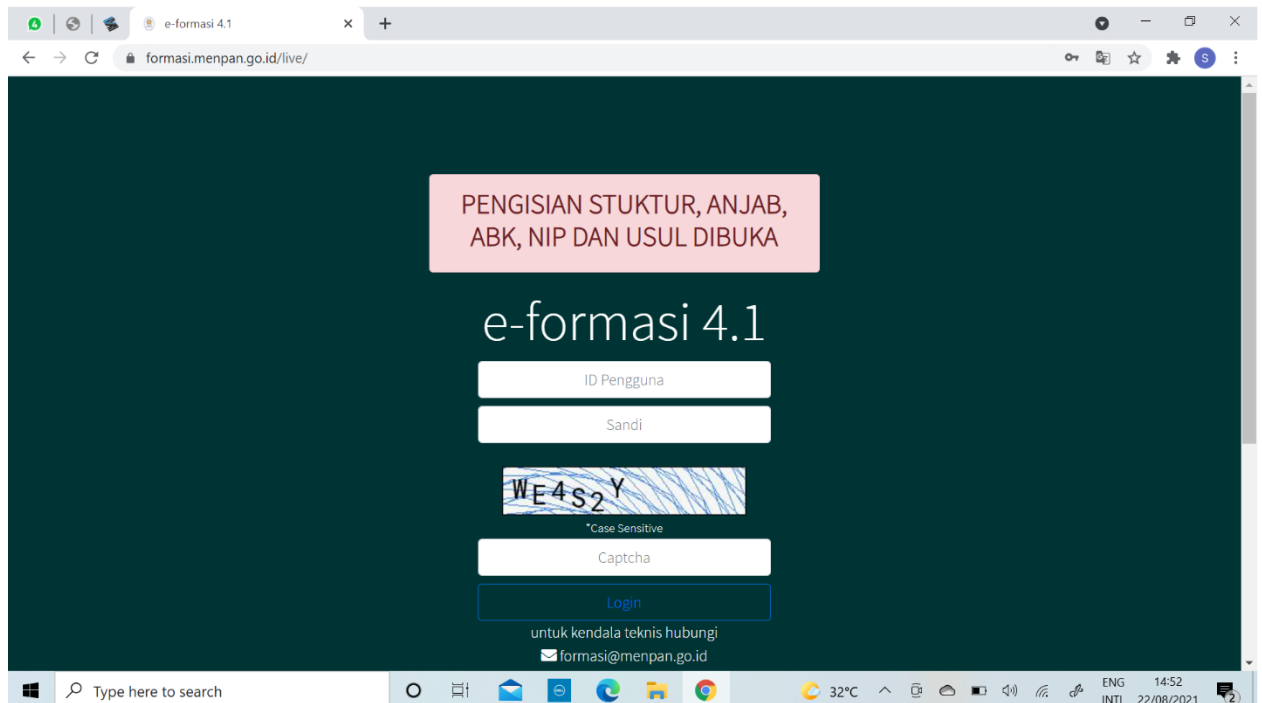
e-formasi 4.1

formasi.menpan.go.id/live/

PENGISIAN STUKTUR, ANJAB, ABK, NIP DAN USUL DIBUKA

e-formasi 4.1

ID Pengguna

Sandi

WE4S2Y

*Case Sensitive

Captcha

Login

untuk kendala teknis hubungi

formasi@menpan.go.id

Type here to search

32°C

ENG INTL

14:52 22/08/2021

2